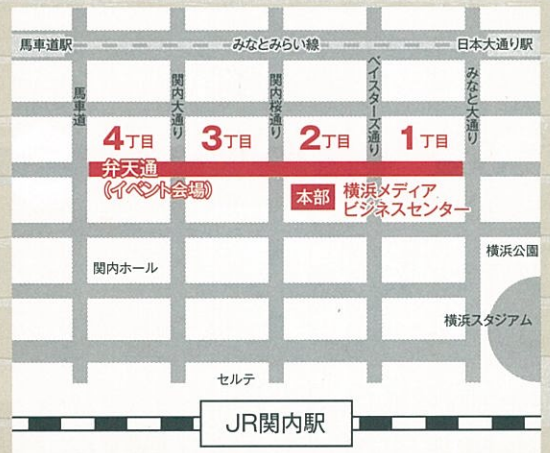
馬車道駅
みなとみらい線
日本大通り駅
馬車道
関内大通り
関内桜通り
ベイスターズ通り
みなと大通り
4丁目
3丁目
2丁目
1丁目
弁天通
(イベント会場)
本部
横浜メディア
ビジネスセンター
横浜公園
関内ホール
横浜スタジアム
セルテ
JR関内駅